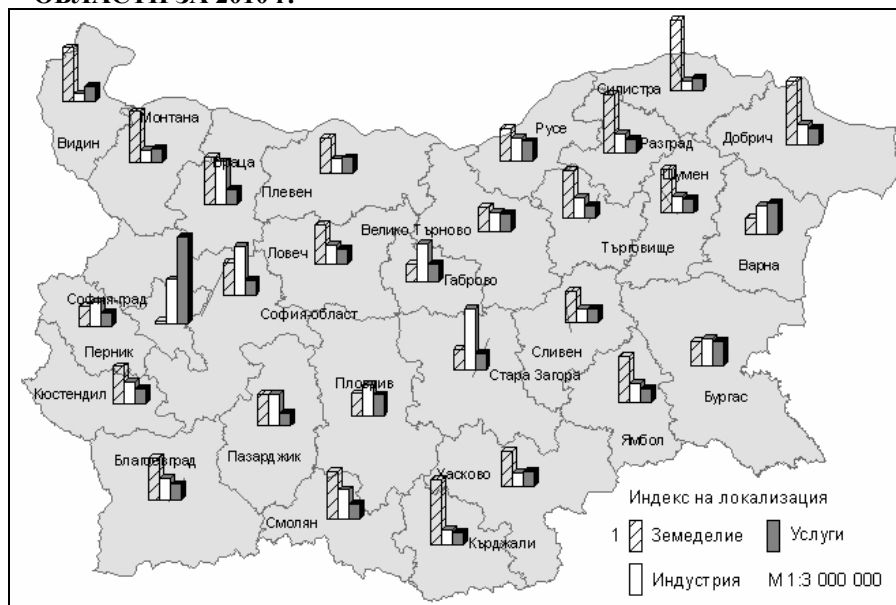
ОБЛАСТИ ЗА 2010 Г.

Видин
Монтана
Враца
Плевен
Русе
Силистра
Разград
Добрич
Шумен
Велико Търново
Търговище
Варна
Ловеч
Габрово
София-град
София-област
Перник
Кюстендил
Сливен
Стара Загора
Пловдив
Бургас
Пазарджик
Ямбол
Благоевград
Хасково
Смолян
Кърджали

Индекс на локализация
1
Земеделие
Услуги
Индустрия
М 1:3 000 000